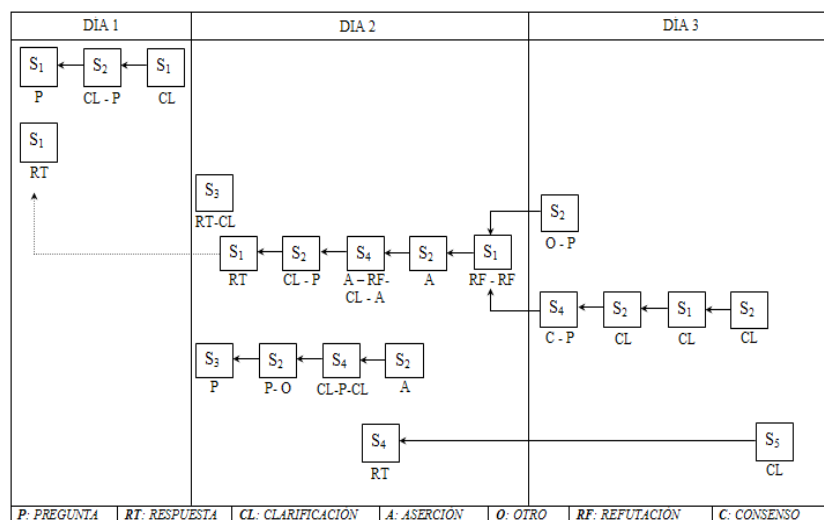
DIA 1

$S_1$ P
$S_2$ CL - P
$S_1$ CL

$S_1$ RT

DIA 2

$S_3$ RT-CL

$S_1$ RT
$S_2$ CL - P
$S_4$ A – RF- CL - A
$S_2$ A
$S_1$ RF - RF

$S_3$ P
$S_2$ P- O
$S_4$ CL-P-CL
$S_2$ A

$S_4$ RT

DIA 3

$S_2$ O - P

$S_4$ C - P
$S_2$ CL
$S_1$ CL
$S_2$ CL

$S_5$ CL

| P: PREGUNTA | RT: RESPUESTA | CL: CLARIFICACIÓN | A: ASERCIÓN | O: OTRO | RF: REFUTACIÓN | C: CONSENSO |